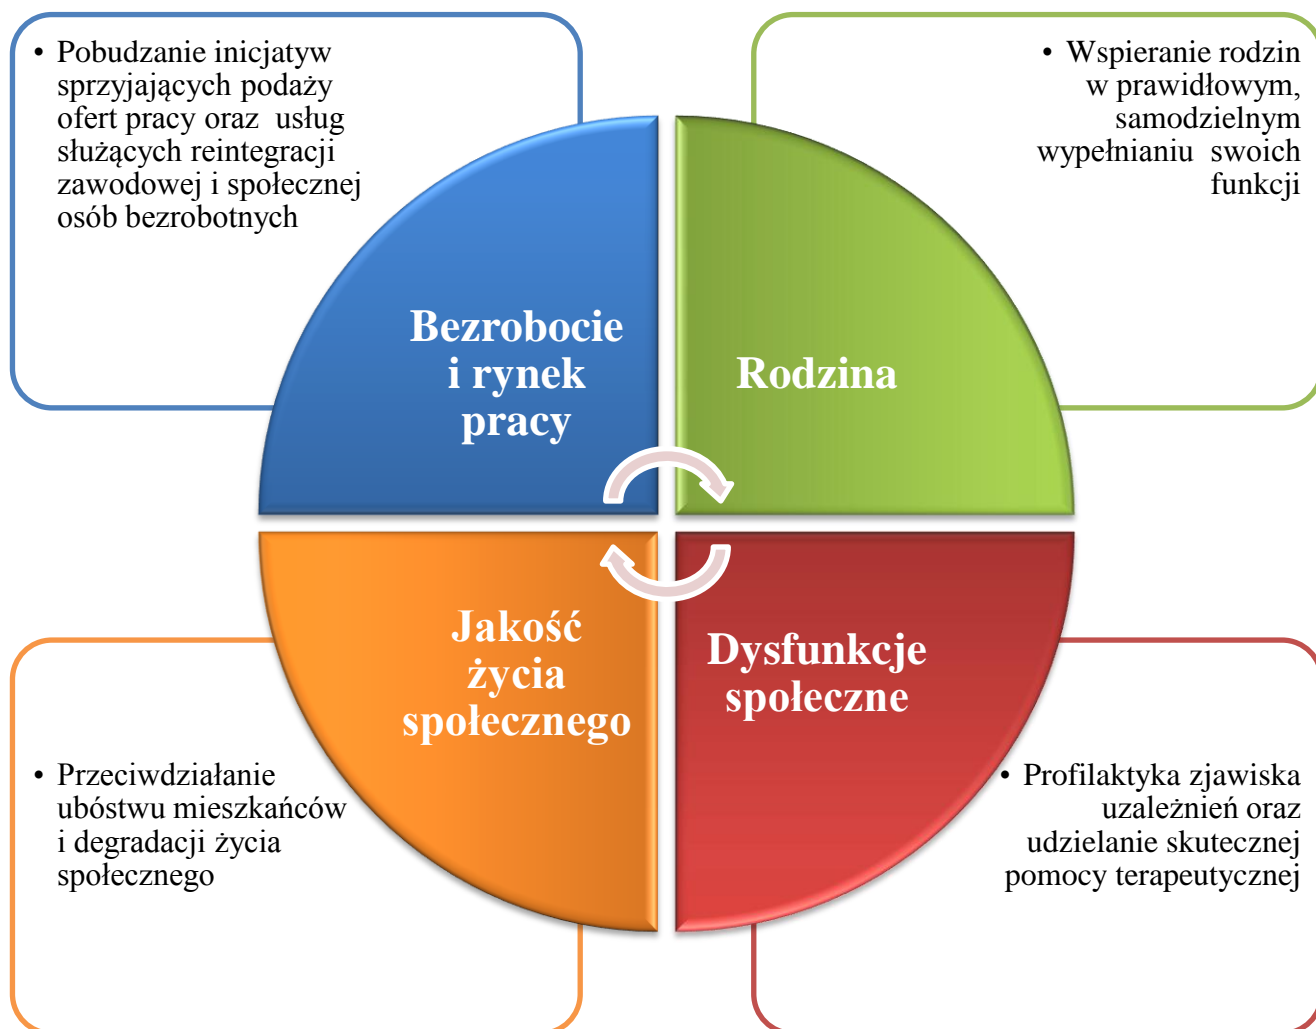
• Pobudzanie inicjatyw sprzyjających podaży ofert pracy oraz usług służących reintegracji zawodowej i społecznej osób bezrobotnych

• Wspieranie rodzin w prawidłowym, samodzielnym wypełnianiu swoich funkcji

Bezrobocie i rynek pracy

Rodzina

Jakość życia społecznego

Dysfunkcje społeczne

• Przeciwdziałanie ubóstwu mieszkańców i degradacji życia społecznego

• Profilaktyka zjawiska uzależnień oraz udzielanie skutecznej pomocy terapeutycznej